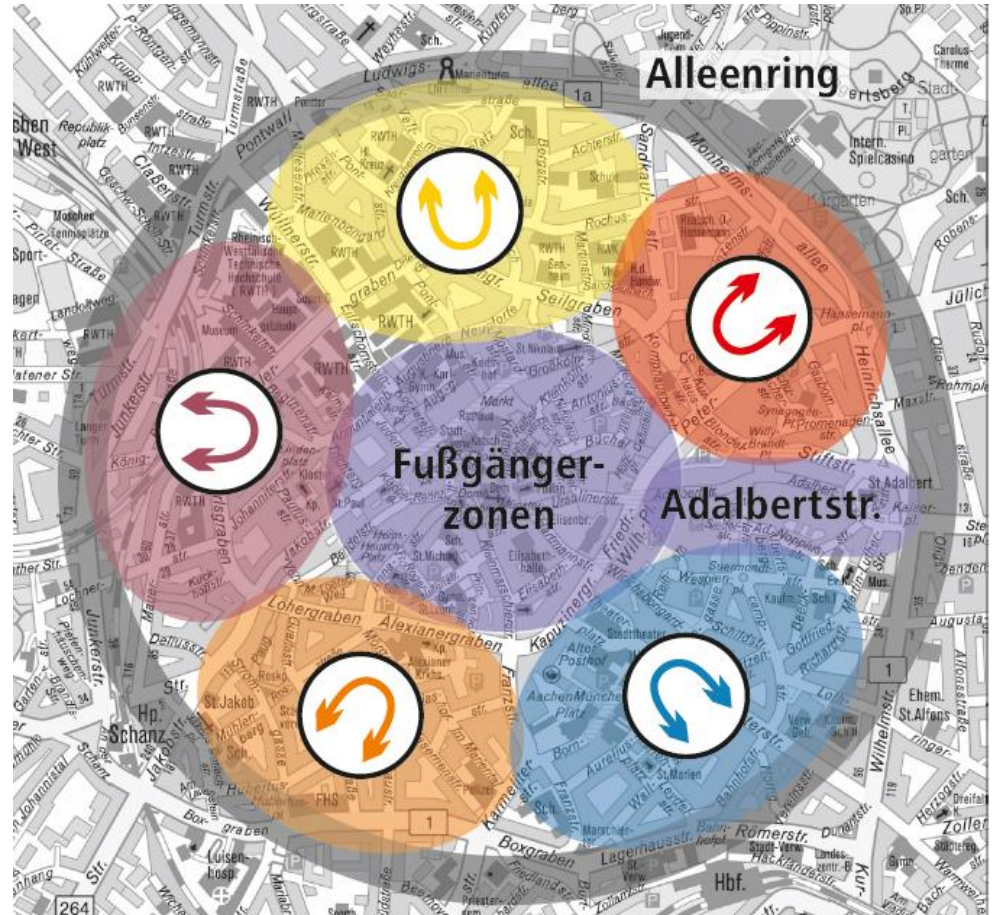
Alleenring

Fußgänger-
zonen

Adalbertstr.

Ludwigs- allee
Pontwall
Monheims- allee
Heinrichsallee
Seilgraben
Löhergraben
Alexianergraben
Boxgraben
Römerstr.
Lagerhausstr.
Junkerstr.
Turmstr.
Wüllnerstr.
Templergraben
Stiftstr.
Kapuzinergr.
Friedr.-Wilh.-Pl.
Markt
Dom
Elisenbr.
Elisabethhalle
St.Michael
St.Jakob
Schanz
Hbf.
RWTH
Rheinisch-Westfälische Technische Hochschule
Republikplatz
Theater
Stadttheater
Alter Posthof
St.Marien
St.Adalbert
Ehem. St.Alfons
Intern. Spielcasino
Carolus-Therme
Luisenhosp.
Wilhelmstr.
Zollern
FHS
Hp.
West
Jülich
Sch.
Mus.
P
1
1a
264